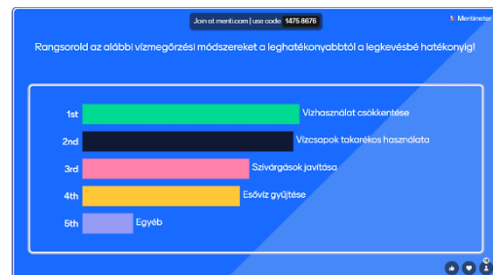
Join at menti.com | use code 1475 8676

Mentimeter

Rangsorold az alábbi vízmegőrzési módszereket a leghatékonyabbtól a legkevésbé hatékonyig!

1st Vízhasználat csökkentése

2nd Vízcsapok takarékos használata

3rd Szivárgások javítása

4th Esővíz gyűjtése

5th Egyéb